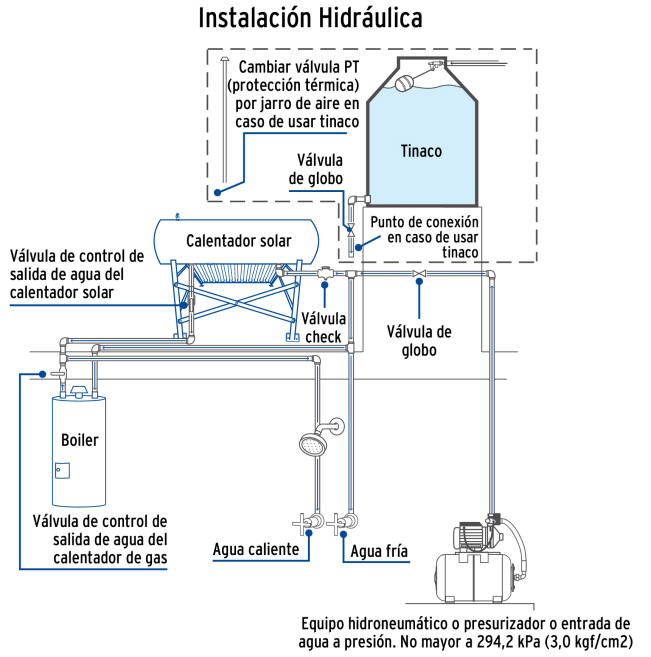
Instalación Hidráulica

Cambiar válvula PT (protección térmica) por jarro de aire en caso de usar tinaco

Tinaco

Válvula de globo

Punto de conexión en caso de usar tinaco

Calentador solar

Válvula de control de salida de agua del calentador solar

Válvula check

Válvula de globo

Boiler

Válvula de control de salida de agua del calentador de gas

Agua caliente

Agua fría

Equipo hidroneumático o presurizador o entrada de agua a presión. No mayor a 294,2 kPa (3,0 kgf/cm2)